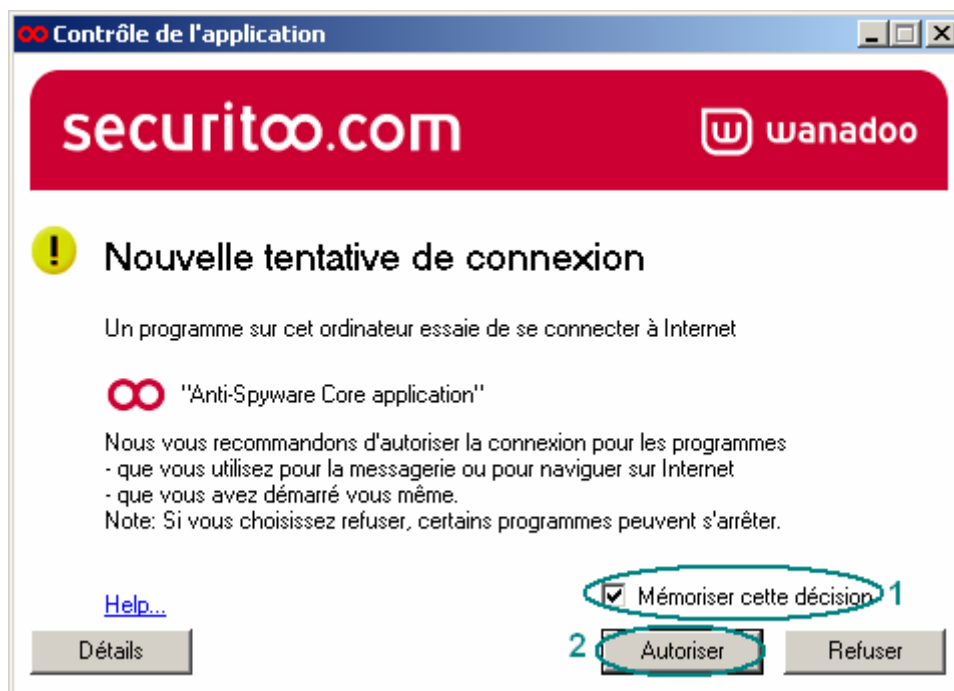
Contrôle de l'application

securitoo.com

wanadoo

Nouvelle tentative de connexion

Un programme sur cet ordinateur essaie de se connecter à Internet

"Anti-Spyware Core application"

Nous vous recommandons d'autoriser la connexion pour les programmes
- que vous utilisez pour la messagerie ou pour naviguer sur Internet
- que vous avez démarré vous même.
Note: Si vous choisissez refuser, certains programmes peuvent s'arrêter.

Help...

Mémoriser cette décision 1

Détails

2 Autoriser

Refuser